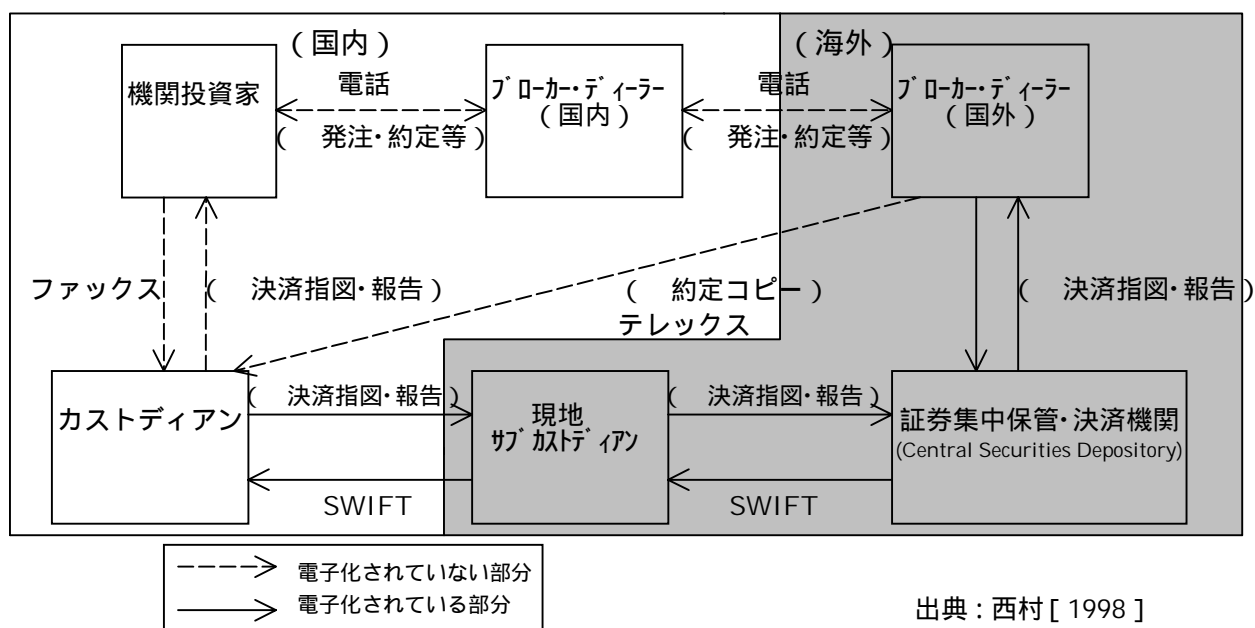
(国内)

(海外)

機関投資家

電話

(発注・約定等)

ブローカー・ディーラー
(国内)

電話

(発注・約定等)

ブローカー・ディーラー
(国外)

ファックス

(決済指図・報告)

(約定コピー)

テレックス

(決済指図・報告)

カストディアン

(決済指図・報告)

SWIFT

現地
サブカストディアン

(決済指図・報告)

SWIFT

証券集中保管・決済機関
(Central Securities Depository)

電子化されていない部分

電子化されている部分

出典:西村[1998]